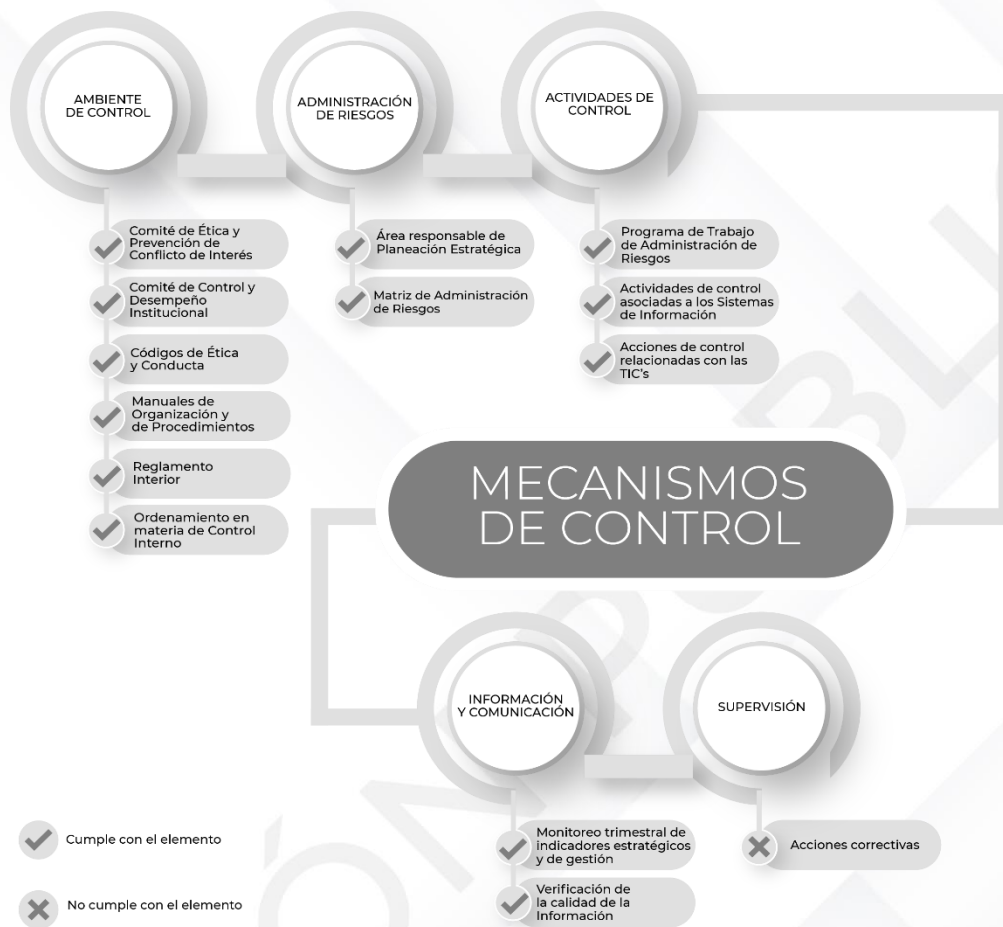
AMBIENTE DE CONTROL

ADMINISTRACIÓN DE RIESGOS

ACTIVIDADES DE CONTROL

Comité de Ética y Prevención de Conflicto de Interés

Comité de Control y Desempeño Institucional

Códigos de Ética y Conducta

Manuales de Organización y de Procedimientos

Reglamento Interior

Ordenamiento en materia de Control Interno

Área responsable de Planeación Estratégica

Matriz de Administración de Riesgos

Programa de Trabajo de Administración de Riesgos

Actividades de control asociadas a los Sistemas de Información

Acciones de control relacionadas con las TIC's

MECANISMOS DE CONTROL

INFORMACIÓN Y COMUNICACIÓN

SUPERVISIÓN

Monitoreo trimestral de indicadores estratégicos y de gestión

Verificación de la calidad de la Información

Acciones correctivas

Cumple con el elemento

No cumple con el elemento